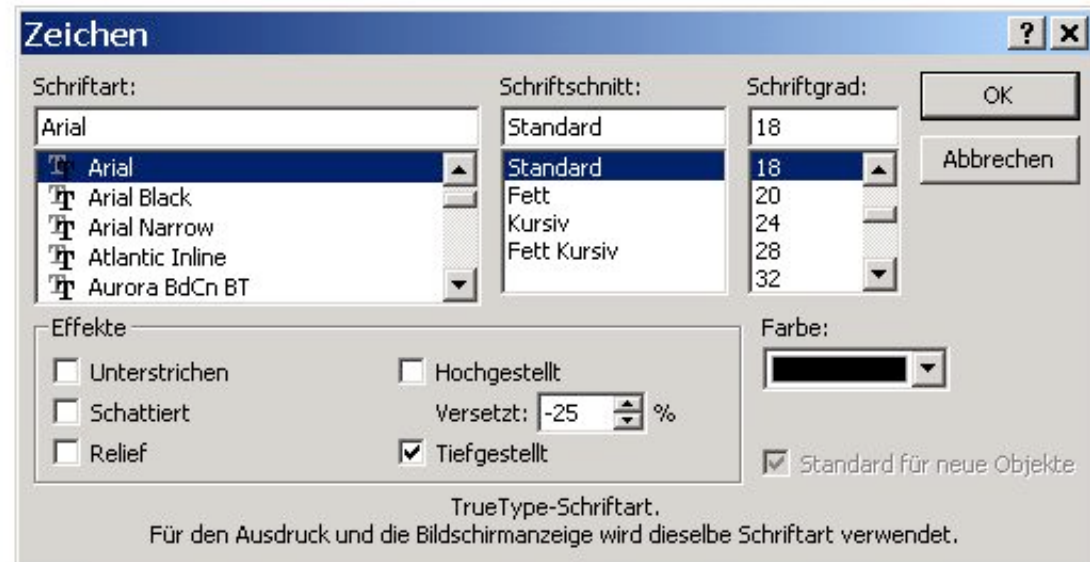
Zeichen

?
X

Schriftart:
Arial
Arial
Arial Black
Arial Narrow
Atlantic Inline
Aurora BdCn BT

Schriftschnitt:
Standard
Standard
Fett
Kursiv
Fett Kursiv

Schriftgrad:
18
18
20
24
28
32

OK
Abbrechen

Effekte
Unterstrichen
Schattiert
Relief
Hochgestellt
Versetzt: -25 %
Tiefgestellt

Farbe:

Standard für neue Objekte

TrueType-Schriftart.
Für den Ausdruck und die Bildschirmanzeige wird dieselbe Schriftart verwendet.